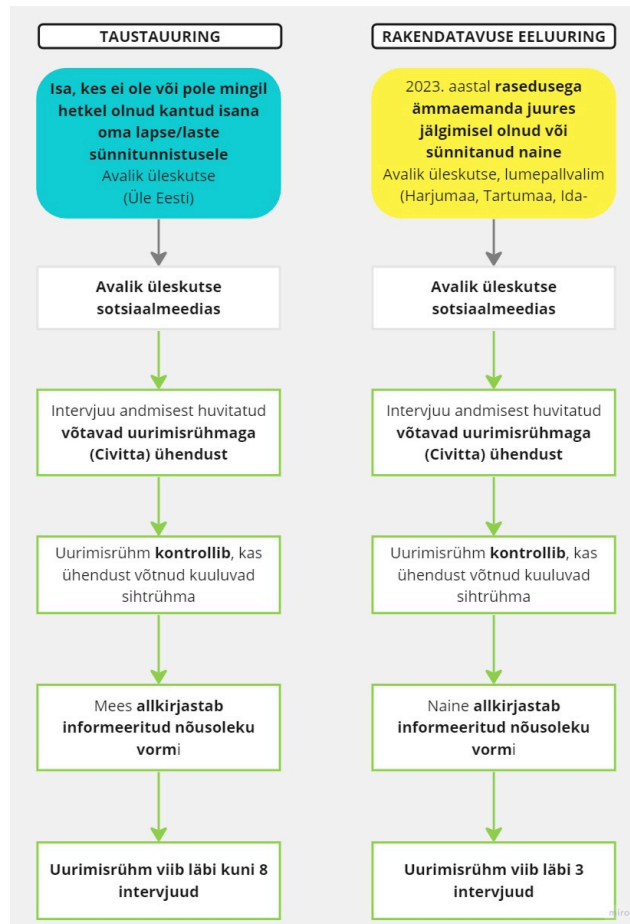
TAUSTAUURING

Isa, kes ei ole või pole mingil hetkel olnud kantud isana oma lapse/laste sünnitunnistusele
Avalik üleskutse
(Üle Eesti)

Avalik üleskutse sotsiaalmeedias

Intervjuu andmisest huvitatud võtavad uurimisrühmaga (Civitta) ühendust

Uurimisrühm kontrollib, kas ühendust võtnud kuuluvad sihtrühma

Mees allkirjastab informeeritud nõusoleku vormi

Uurimisrühm viib läbi kuni 8 intervjuud

RAKENDATAVUSE EELUURING

2023. aastal rasedusega ämmaemanda juures jälgimisel olnud või sünnitanud naine
Avalik üleskutse, lumepallvalim (Harjumaa, Tartumaa, Ida-

Avalik üleskutse sotsiaalmeedias

Intervjuu andmisest huvitatud võtavad uurimisrühmaga (Civitta) ühendust

Uurimisrühm kontrollib, kas ühendust võtnud kuuluvad sihtrühma

Naine allkirjastab informeeritud nõusoleku vormi

Uurimisrühm viib läbi 3 intervjuud

miro